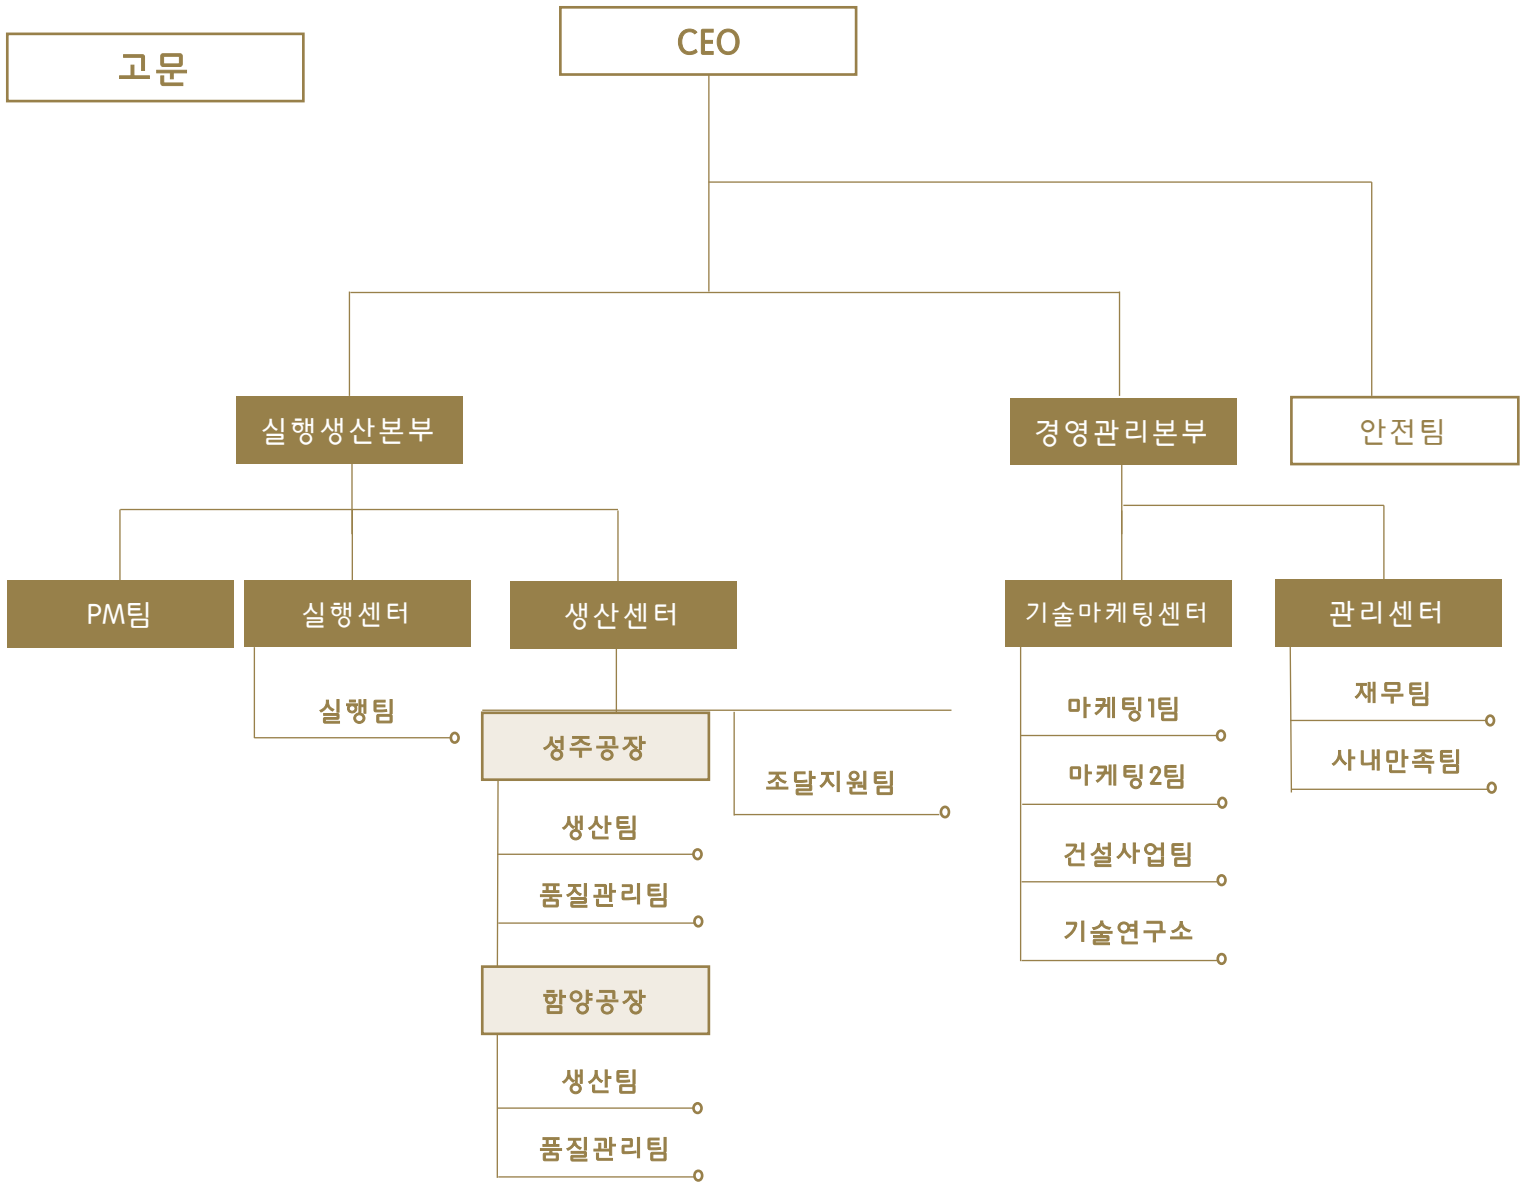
고문

CEO

실행생산본부

경영관리본부

안전팀

PM팀

실행센터

실행팀

생산센터

성주공장

생산팀

품질관리팀

함양공장

생산팀

품질관리팀

조달지원팀

기술마케팅센터

마케팅1팀

마케팅2팀

건설사업팀

기술연구소

관리센터

재무팀

사내만족팀